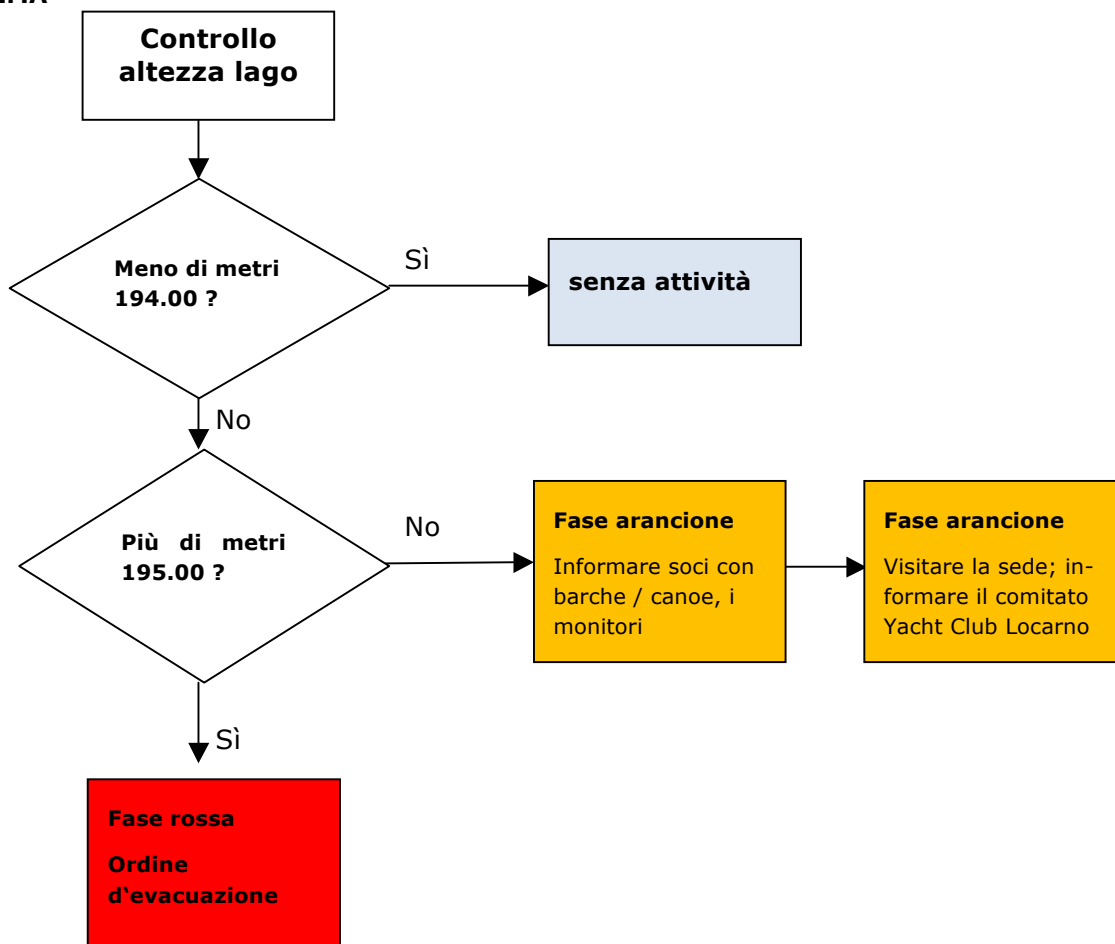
Controllo altezza lago

Meno di metri 194.00 ?

Sì

senza attività

No

Più di metri 195.00 ?

No

Fase arancione

Informare soci con barche / canoe, i monitori

Fase arancione

Visitare la sede; informare il comitato Yacht Club Locarno

Sì

Fase rossa

Ordine d'evacuazione